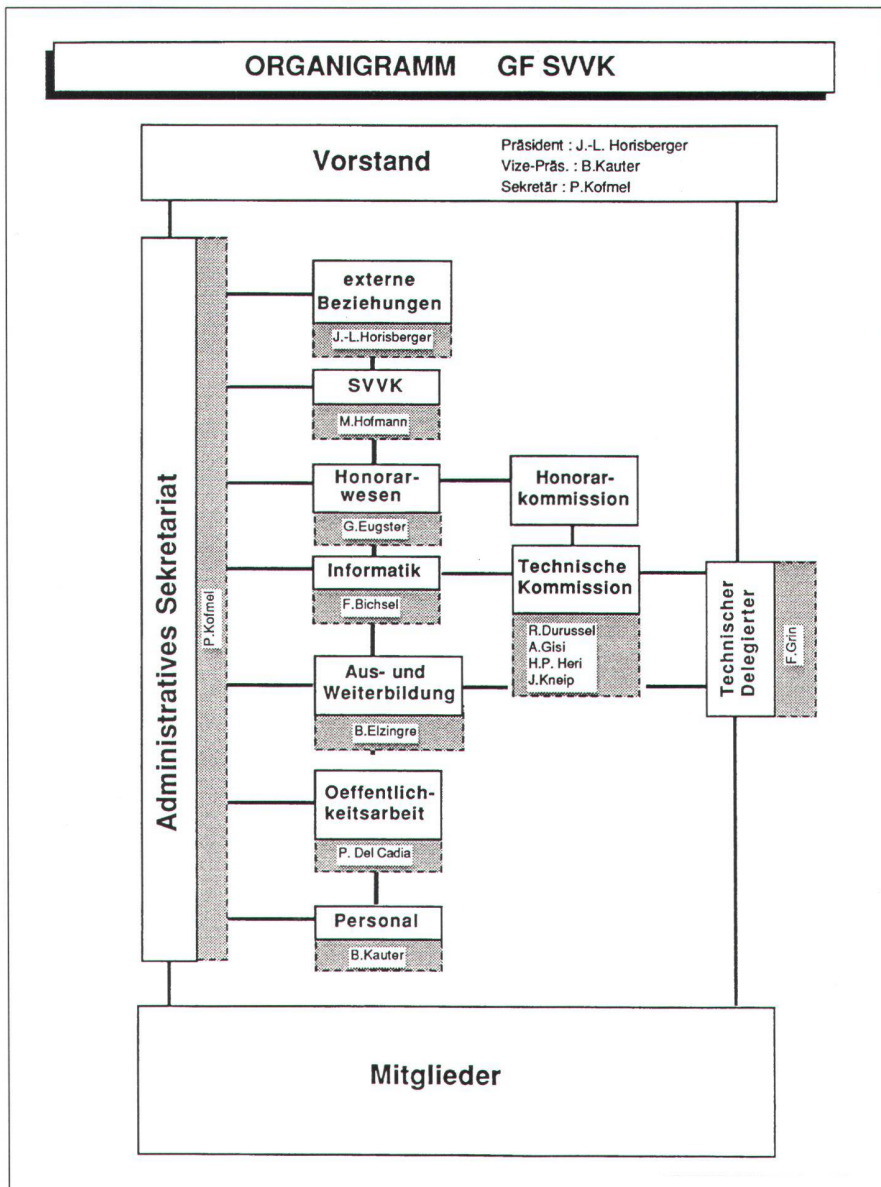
ORGANIGRAMM GF SVVK

Vorstand

Präsident : J.-L. Horisberger
Vize-Präs. : B.Kauter
Sekretär : P.Kofmel

Administratives Sekretariat

P.Kofmel

externe Beziehungen

J.-L.Horisberger

SVVK

M.Hofmann

Honorarwesen

G.Eugster

Honorarkommission

Informatik

F.Bichsel

Technische Kommission

R.Durussel
A.Gisi
H.P. Heri
J.Kneip

Technischer Delegierter

F.Grin

Aus- und Weiterbildung

B.Elzingre

Oeffentlichkeitsarbeit

P. Del Cadia

Personal

B.Kauter

Mitglieder